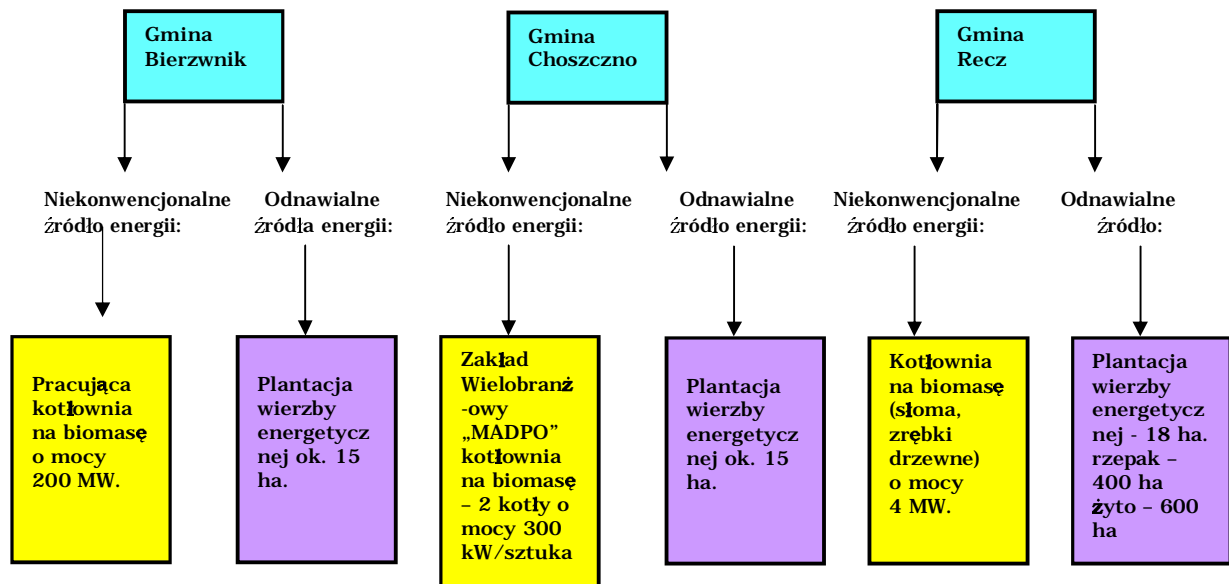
Gmina Bierzwnik

Niekonwencjonalne źródło energii:

Pracująca kotłownia na biomasę o mocy 200 MW.

Odnawialne źródła energii:

Plantacja wierzby energetycznej ok. 15 ha.

Gmina Choszczno

Niekonwencjonalne źródło energii:

Zakład Wielobranżowy „MADPO" kotłownia na biomasę – 2 kotły o mocy 300 kW/sztuka

Odnawialne źródło energii:

Plantacja wierzby energetycznej ok. 15 ha.

Gmina Recz

Niekonwencjonalne źródło energii:

Kotłownia na biomasę (słoma, zrębki drzewne) o mocy 4 MW.

Odnawialne źródło:

Plantacja wierzby energetycznej - 18 ha. rzepak – 400 ha żyto – 600 ha